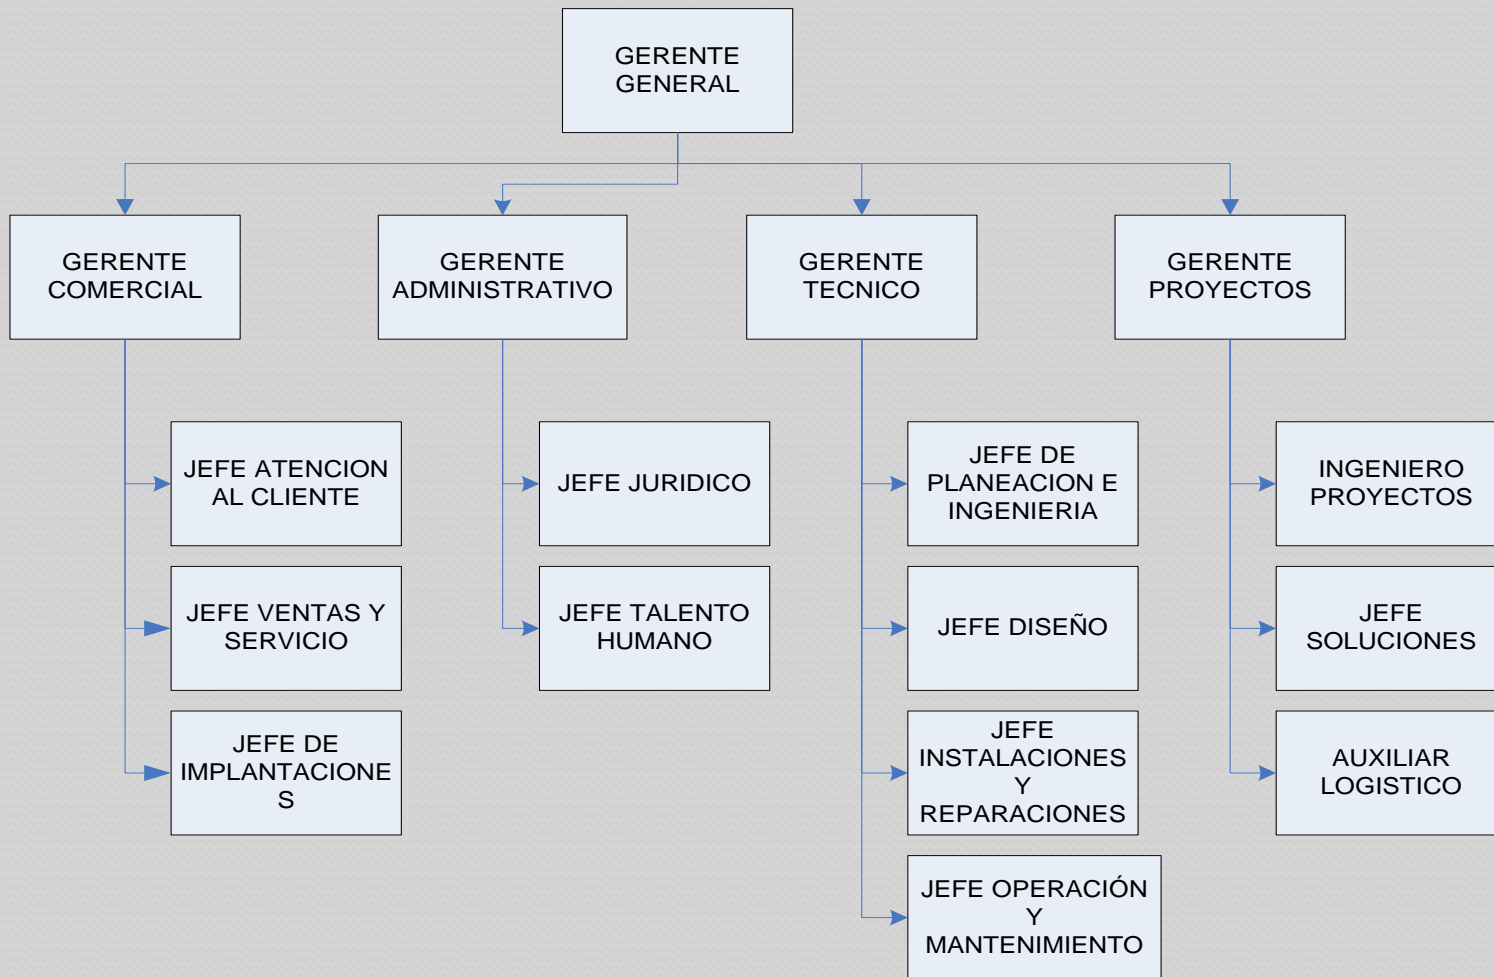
GERENTE GENERAL

GERENTE COMERCIAL

GERENTE ADMINISTRATIVO

GERENTE TECNICO

GERENTE PROYECTOS

JEFE ATENCION AL CLIENTE

JEFE VENTAS Y SERVICIO

JEFE DE IMPLANTACIONE S

JEFE JURIDICO

JEFE TALENTO HUMANO

JEFE DE PLANEACION E INGENIERIA

JEFE DISEÑO

JEFE INSTALACIONES Y REPARACIONES

JEFE OPERACIÓN Y MANTENIMIENTO

INGENIERO PROYECTOS

JEFE SOLUCIONES

AUXILIAR LOGISTICO